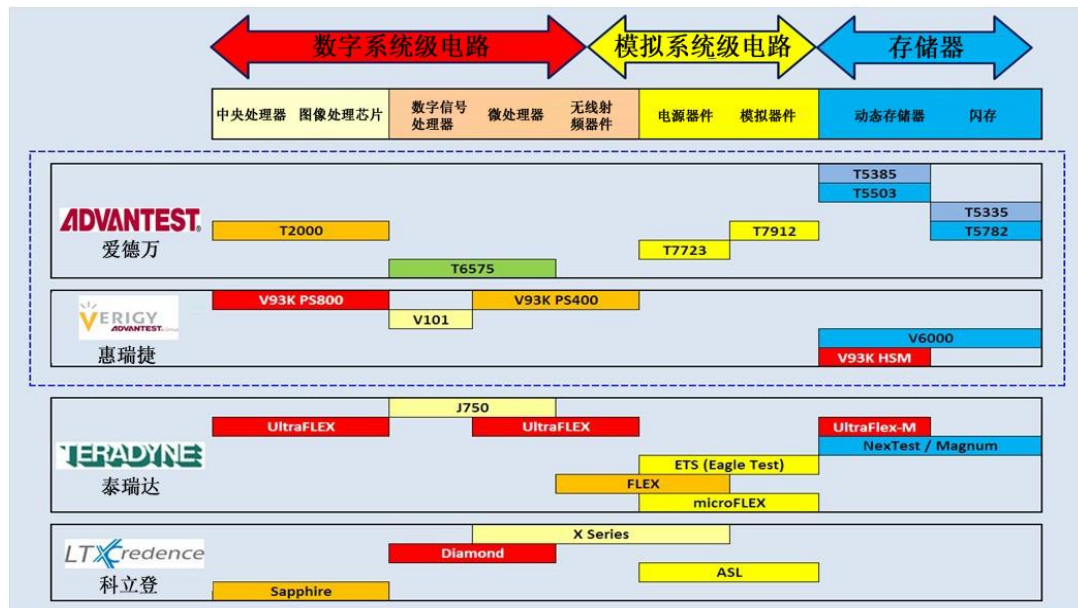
数字系统级电路 模拟系统级电路 存储器

中央处理器 图像处理芯片 数字信号处理器 微处理器 无线射频器件 电源器件 模拟器件 动态存储器 闪存

ADVANTEST
爱德万
T5385
T5503
T5335
T2000
T7912
T5782
T7723
T6575

VERIGY ADVANTEST
惠瑞捷
V93K PS800
V93K PS400
V101
V6000
V93K HSM

TERADYNE
泰瑞达
J750
UltraFLEX
UltraFLEX
UltraFlex-M
NexTest / Magnum
ETS (Eagle Test)
FLEX
microFLEX

LTXcredence
科立登
X Series
Diamond
ASL
Sapphire